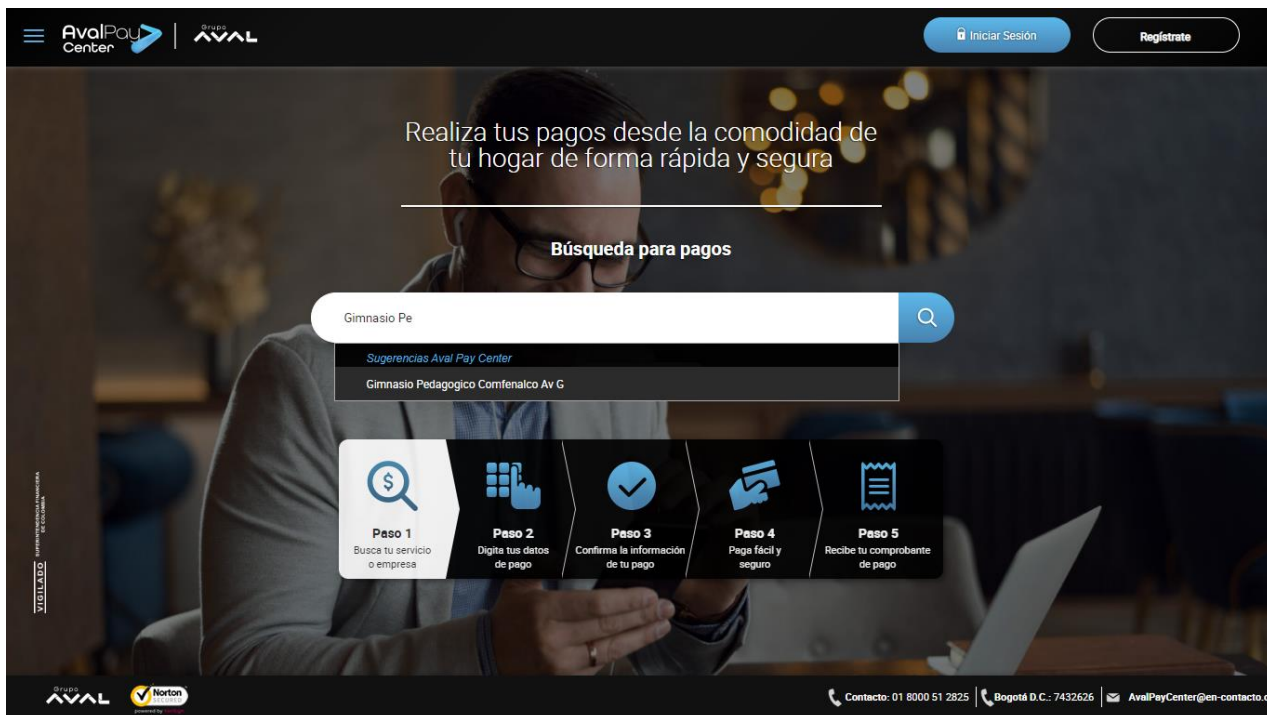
AvalPay Center | Grupo AVAL

Iniciar Sesión

Regístrate

Realiza tus pagos desde la comodidad de tu hogar de forma rápida y segura

Búsqueda para pagos

Gimnasio Pe

Sugerencias Aval Pay Center

Gimnasio Pedagogico Comfenalco Av G

Paso 1
Busca tu servicio o empresa

Paso 2
Digita tus datos de pago

Paso 3
Confirma la información de tu pago

Paso 4
Paga fácil y seguro

Paso 5
Recibe tu comprobante de pago

VIGILADO SUPERINTENDENCIA FINANCIERA DE COLOMBIA

Grupo AVAL

Norton SECURED powered by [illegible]

Contacto: 01 8000 51 2825 | Bogotá D.C.: 7432626 | AvalPayCenter@en-contacto.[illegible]